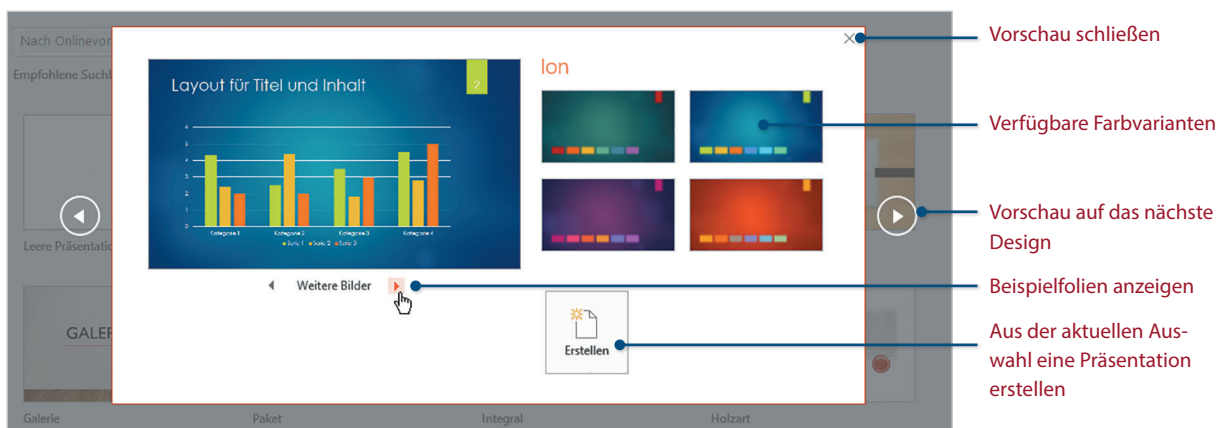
Nach Onlinevor
Empfohlene Such
Leere Präsentatio
GALERI
Galerie
Paket
Integral
Holzart

Layout für Titel und Inhalt
2
Kategorie 1
Kategorie 2
Kategorie 3
Kategorie 4
Reihe 1 Reihe 2 Reihe 3

Ion

Weitere Bilder

Erstellen

Vorschau schließen

Verfügbare Farbvarianten

Vorschau auf das nächste Design

Beispielfolien anzeigen

Aus der aktuellen Auswahl eine Präsentation erstellen